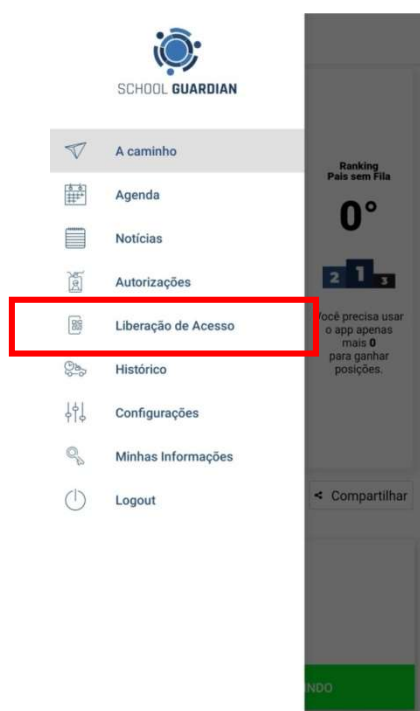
SCHOOL GUARDIAN

A caminho

Agenda

Notícias

Autorizações

Liberação de Acesso

Histórico

Configurações

Minhas Informações

Logout

Ranking
Pais sem Fila

0°

2 1 3

ocê precisa usar o app apenas mais 0 para ganhar posições.

Compartilhar

NDO